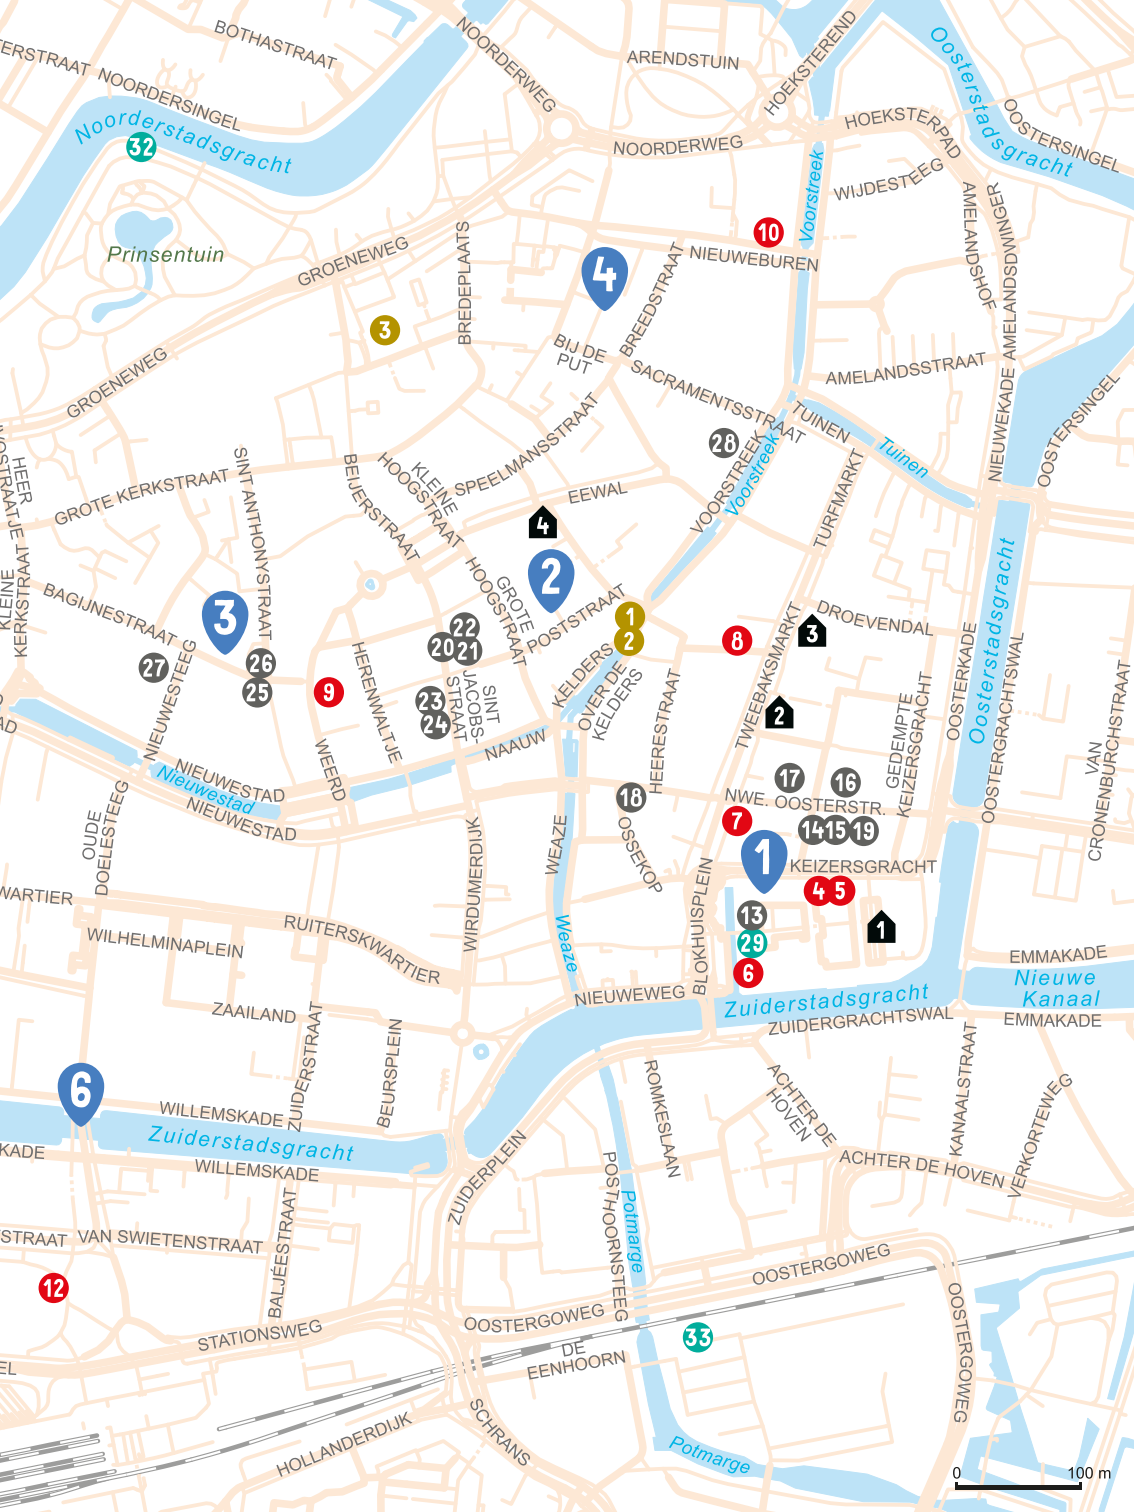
ERSTRAAT
BOTHASTRAAT
NOORDERWEG
ARENDSTUIN
HOEKSTEREND
Oosterstadsgracht
OOSTERSINGEL
NOORDERSINGEL
Noorderstadsgracht
32
NOORDERWEG
HOEKSTERPAD
Voorstreek
WIJDESTEEG
AMELANDSHOF
AMELANDSDWINGER
Prinsentuin
GROENEWEG
BREDEPLAATS
4
10
NIEUWEBUREN
BREEDSTRAAT
3
BIJ DE PUT
SACRAMENTSSTRAAT
AMELANDSSTRAAT
GROENEWEG
NIEUWEKADE
OOSTERSINGEL
SPEELMANSSTRAAT
TUINEN
Tuinen
28
HEER
KLEINE HOOGSTRAAT
EEWAL
VOORSTREEK
Voorstreek
GROTE KERKSTRAAT
SINT ANTHONYSTRAAT
BEIJERSTRAAT
4
TURFMARKT
Oosterstadsgracht
KLEINE KERKSTRAAT
BAGIJNESTRAAT
3
2
GROTE HOOGSTRAAT
POSTSTRAAT
1
2
8
DROEVENDAL
3
27
NIEUWESTEEG
26
25
9
HERENWALTJE
22
20
21
23
24
SINT JACOBSSTRAAT
KELDERS
OVER DE KELDERS
HEERESTRAAT
TWEEBAKSMARKT
2
GEDEMPTE KEIZERSGRACHT
OOSTERKADE
OOSTERGRACHTSWAL
VAN CRONENBURCHSTRAAT
NIEUWESTAD
Nieuwestad
NIEUWESTAD
WEERD
NAAUW
17
16
OUDE DOELESTEEG
18
NWE. OOSTERSTR.
7
14
15
19
WIRDUMERDIJK
WEAZE
OSSEKOP
1
KEIZERSGRACHT
WARTIER
4
5
RUITERSKWARTIER
13
1
WILHELMINAPLEIN
Weaze
BLOKHUISPLEIN
29
6
EMMAKADE
Nieuwe Kanaal
ZAAILAND
NIEUWEWEG
Zuiderstadsgracht
ZUIDERGRACHTSWAL
EMMAKADE
ZUIDERSTRAAT
BEURSPLEIN
6
WILLEMSKADE
Zuiderstadsgracht
KADE
WILLEMSKADE
ROMKESLAAN
ACHTER DE HOVEN
KANAALSTRAAT
ACHTER DE HOVEN
VERKORTEWEG
ZUIDERPLEIN
POSTHOORNSTEEG
Potmarge
STRAAT
VAN SWIETENSTRAAT
BALJÉESTRAAT
12
OOSTERGOWEG
STATIONSWEG
OOSTERGOWEG
33
DE EENHOORN
EL
OOSTERGOWEG
HOLLANDERDIJK
SCHRANS
Potmarge
0
100 m